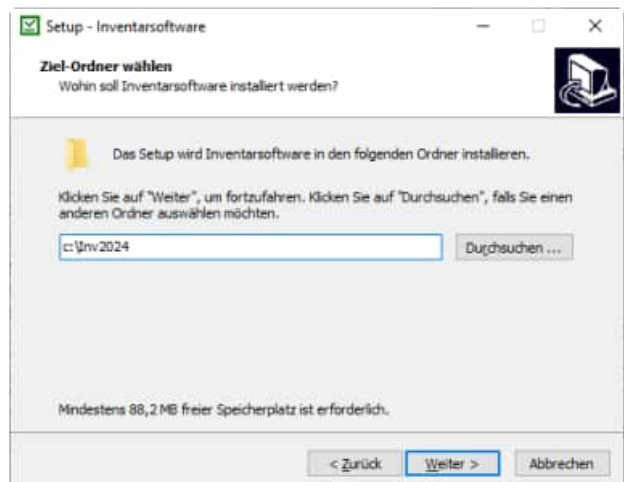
Setup - Inventarsoftware

Ziel-Ordner wählen
Wohin soll Inventarsoftware installiert werden?

Das Setup wird Inventarsoftware in den folgenden Ordner installieren.

Klicken Sie auf "Weiter", um fortzufahren. Klicken Sie auf "Durchsuchen", falls Sie einen anderen Ordner auswählen möchten.

c:\Inv2024

Durchsuchen ...

Mindestens 88,2 MB freier Speicherplatz ist erforderlich.

< Zurück

Weiter >

Abbrechen